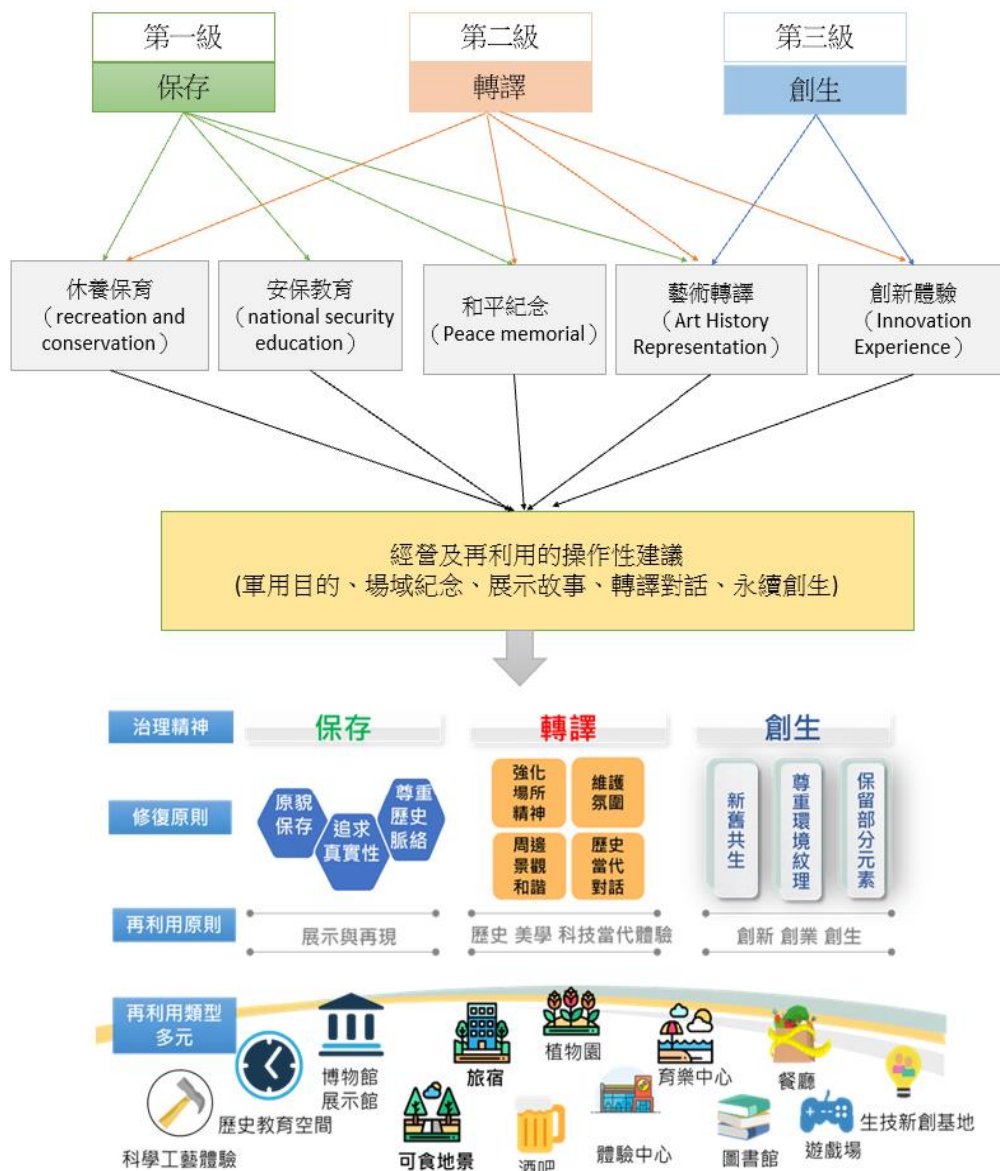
第一級
保存

第二級
轉譯

第三級
創生

休養保育（recreation and conservation）

安保教育（national security education）

和平紀念（Peace memorial）

藝術轉譯（Art History Representation）

創新體驗（Innovation Experience）

經營及再利用的操作性建議
(軍用目的、場域紀念、展示故事、轉譯對話、永續創生)

治理精神
保存
轉譯
創生

修復原則
原貌保存
追求真實性
尊重歷史脈絡
強化場所精神
維護氛圍
周邊景觀和諧
歷史當代對話
新舊共生
尊重環境紋理
保留部分元素

再利用原則
展示與再現
歷史 美學 科技當代體驗
創新 創業 創生

再利用類型多元
博物館展示館
旅宿
植物園
育樂中心
餐廳
歷史教育空間
生技新創基地
科學工藝體驗
可食地景
酒吧
體驗中心
圖書館
遊戲場